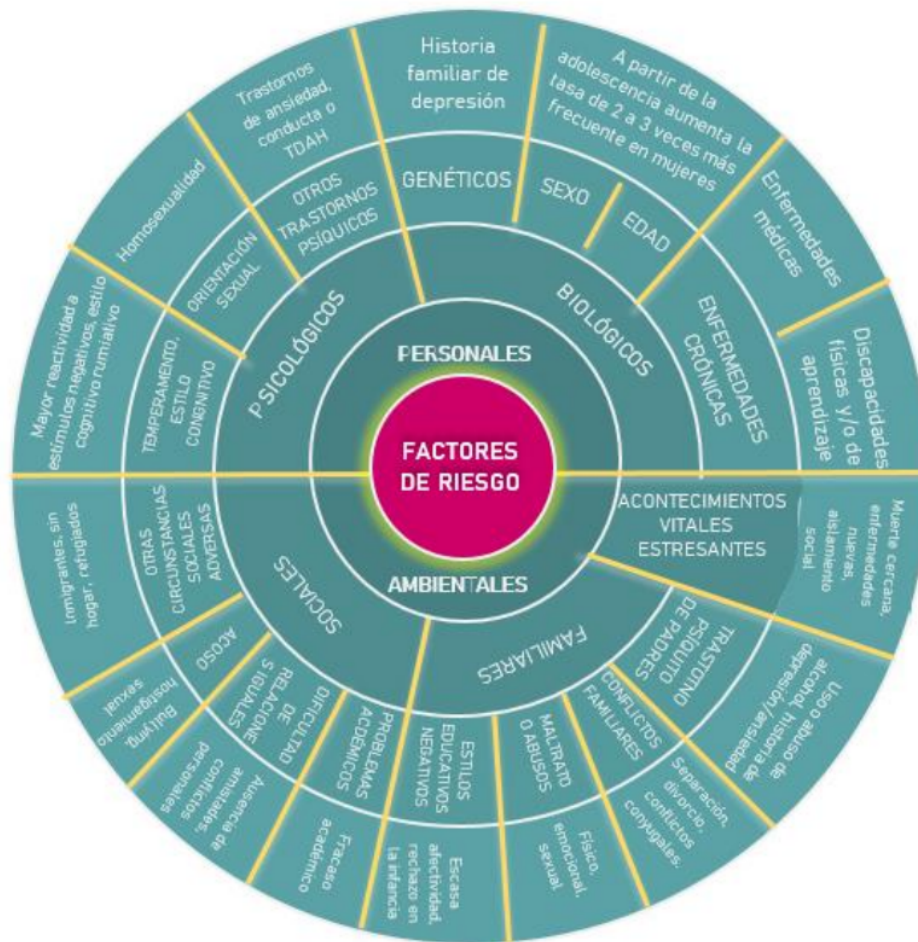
FACTORES DE RIESGO

PERSONALES

PSICOLÓGICOS

BIOLÓGICOS

GENÉTICOS

Historia familiar de depresión

SEXO

EDAD

A partir de la adolescencia aumenta la tasa de 2 a 3 veces más frecuente en mujeres

ENFERMEDADES CRÓNICAS

Enfermedades médicas

Discapacidades físicas y/o de aprendizaje

OTROS TRASTORNOS PSÍQUICOS

Trastornos de ansiedad, conducta o TDAH

ORIENTACIÓN SEXUAL

Homosexualidad

TEMPERAMENTO, ESTILO COGNITIVO

Mayor reactividad a estímulos negativos, estilo cognitivo rumiativo

AMBIENTALES

ACONTECIMIENTOS VITALES ESTRESANTES

Muerte cercana, enfermedades nuevas, aislamiento social

FAMILIARES

TRASTORNO PSÍQUITO DE PADRES

Uso o abuso de alcohol, historia de depresión/ansiedad

CONFLICTOS FAMILIARES

Separación, divorcio, conflictos conyugales.

MALTRATO O ABUSOS

Físico, emocional, sexual

ESTILOS EDUCATIVOS NEGATIVOS

Escasa afectividad, rechazo en la infancia

SOCIALES

PROBLEMAS ACADÉMICOS

Fracaso académico

DIFICULTAD DE RELACIONES IGUALES

Ausencia de amistades, conflictos personales

ACOSO

Bullying, hostigamiento sexual

OTRAS CIRCUNSTANCIAS SOCIALES ADVERSAS

Inmigrantes, sin hogar, refugiados